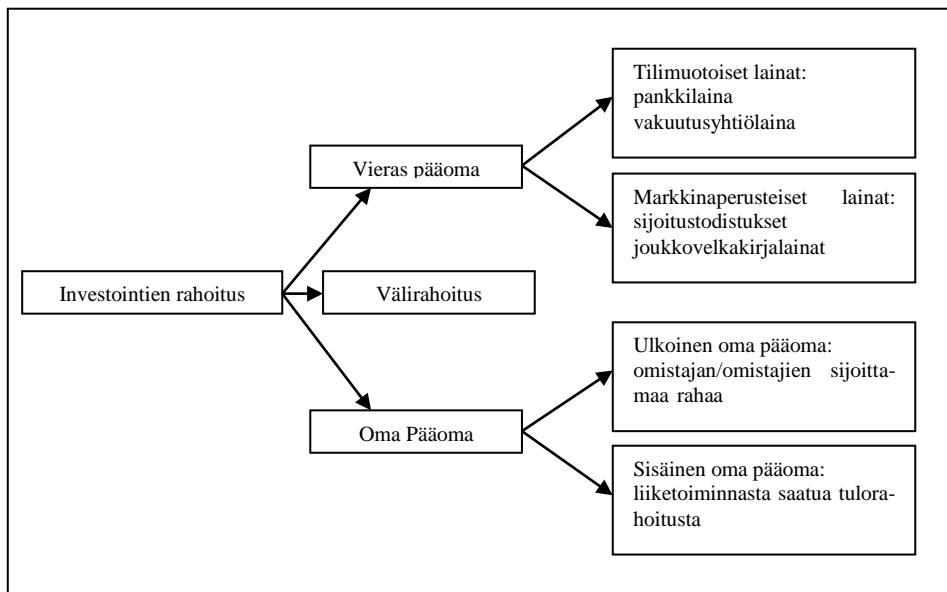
Investointien rahoitus

Vieras pääoma

Välirahoitus

Oma Pääoma

Tilimuotoiset lainat: pankkilaina vakuutusyhtiölaina

Markkinaperusteiset lainat: sijoitustodistukset joukkovelkakirjalainat

Ulkoinen oma pääoma: omistajan/omistajien sijoittamaa rahaa

Sisäinen oma pääoma: liiketoiminnasta saatua tulorahoitusta